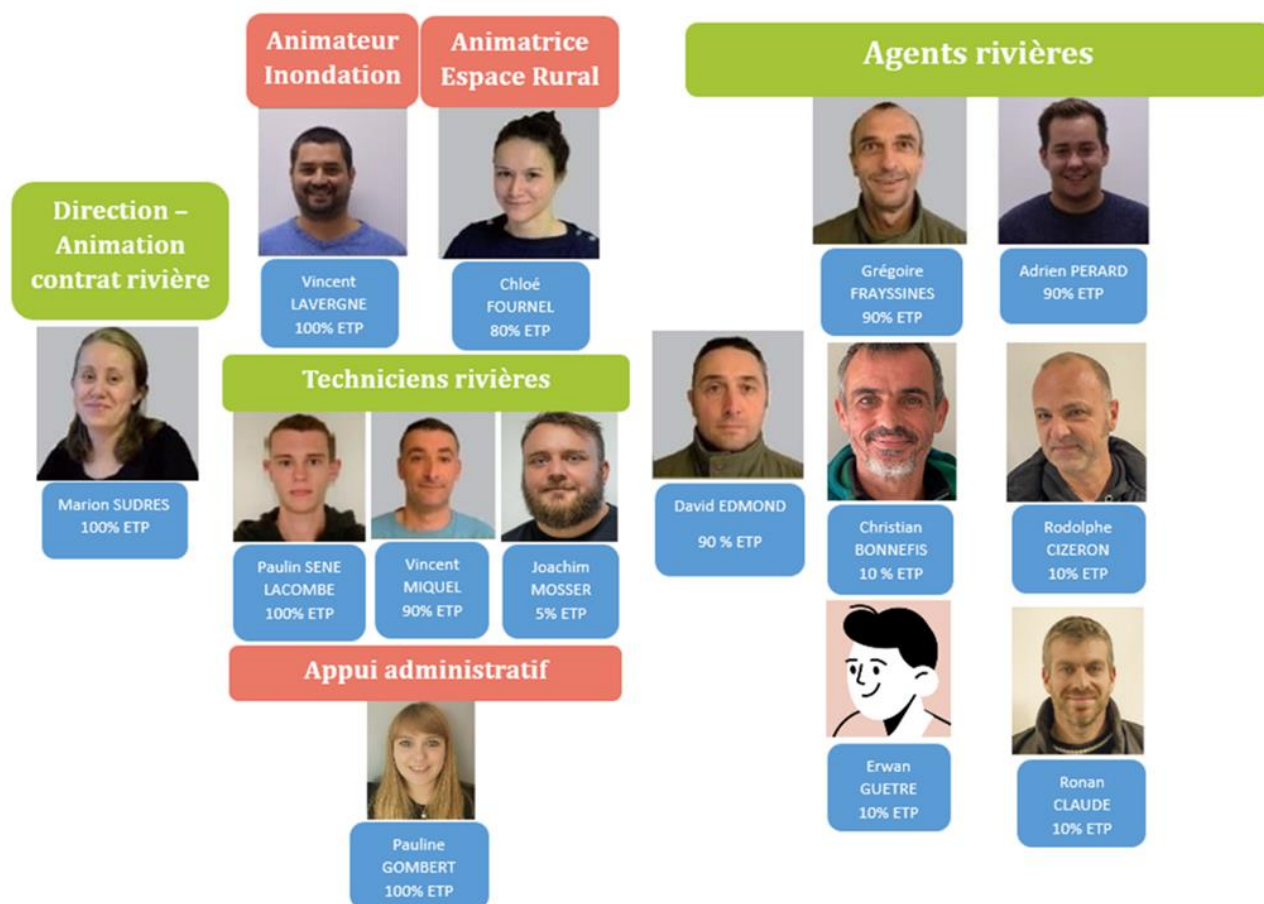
Direction – Animation contrat rivière

Marion SUDRES
100% ETP

Animateur Inondation

Vincent LAVERGNE
100% ETP

Animatrice Espace Rural

Chloé FOURNEL
80% ETP

Techniciens rivières

Paulin SENE LACOMBE
100% ETP

Vincent MIQUEL
90% ETP

Joachim MOSSER
5% ETP

Appui administratif

Pauline GOMBERT
100% ETP

Agents rivières

David EDMOND
90 % ETP

Grégoire FRAYSSINES
90% ETP

Adrien PERARD
90% ETP

Christian BONNEFIS
10 % ETP

Rodolphe CIZERON
10% ETP

Erwan GUETRE
10% ETP

Ronan CLAUDE
10% ETP